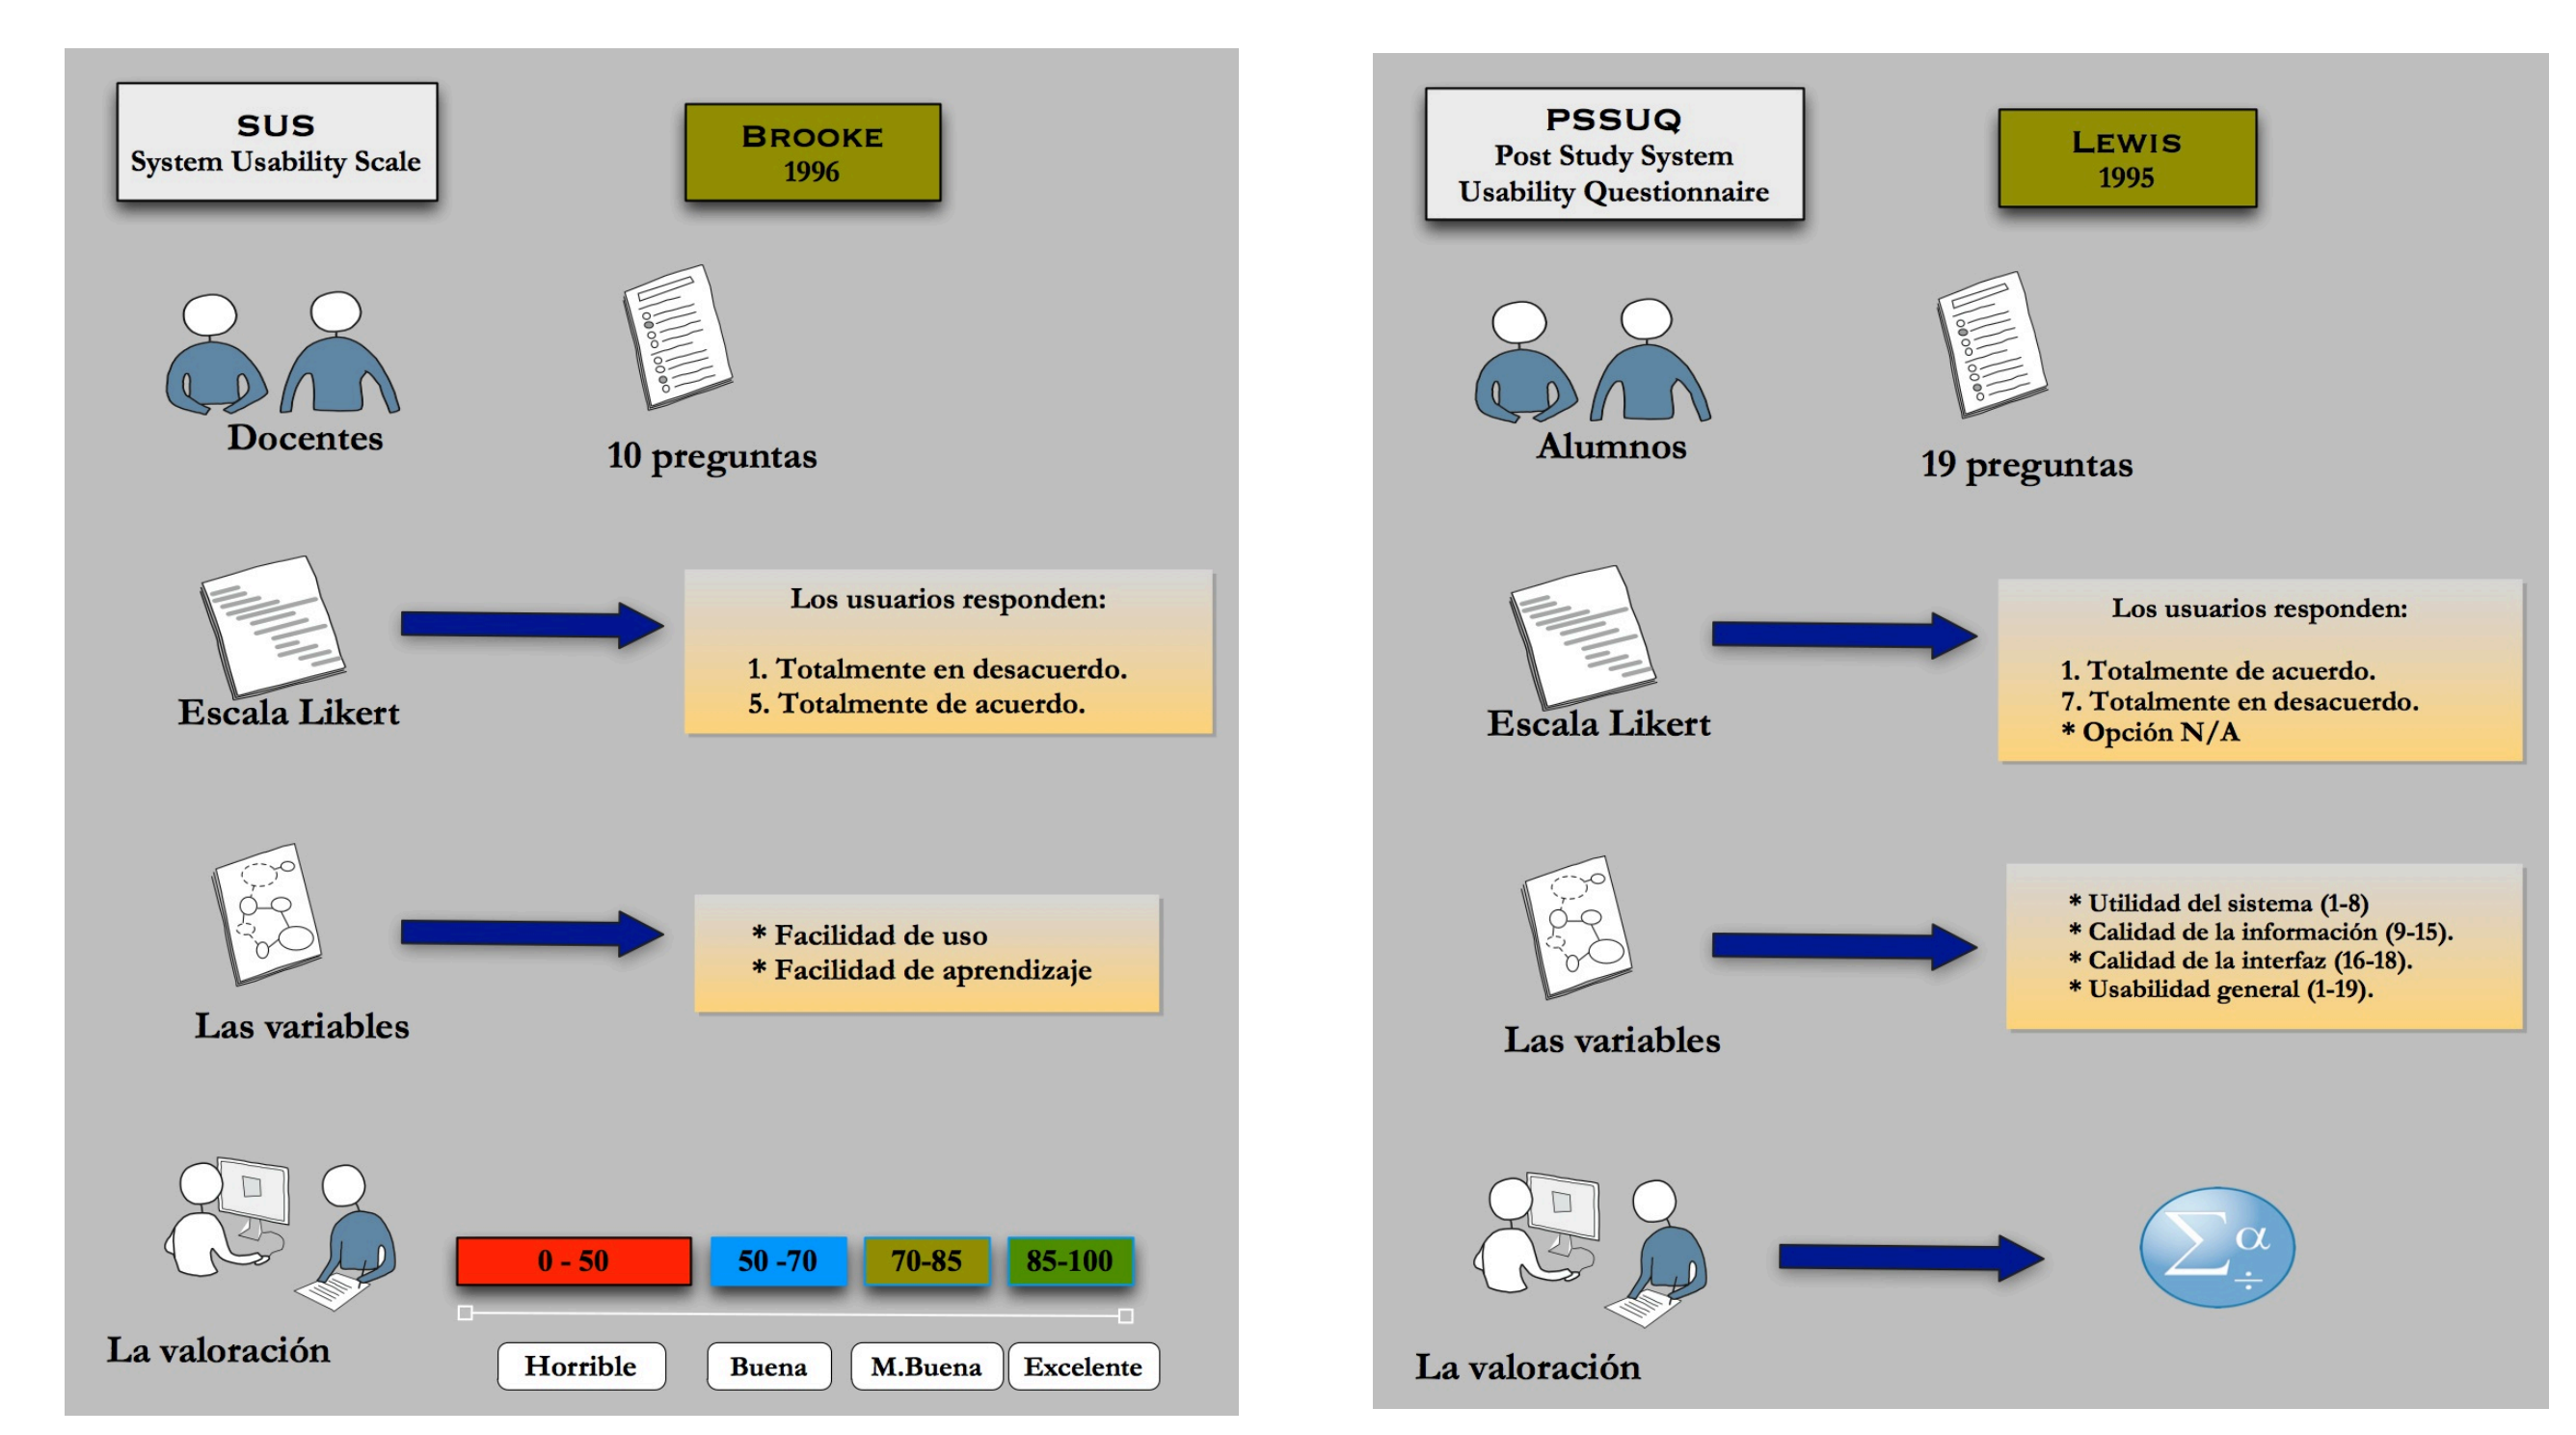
SUS
System Usability Scale

Brooke
1996

Docentes

10 preguntas

Escala Likert

Los usuarios responden:

1. Totalmente en desacuerdo.
5. Totalmente de acuerdo.

Las variables

* Facilidad de uso
* Facilidad de aprendizaje

La valoración

0 - 50 | 50 -70 | 70-85 | 85-100

Horrible | Buena | M.Buena | Excelente

PSSUQ
Post Study System
Usability Questionnaire

Lewis
1995

Alumnos

19 preguntas

Escala Likert

Los usuarios responden:

1. Totalmente de acuerdo.
7. Totalmente en desacuerdo.
* Opción N/A

Las variables

* Utilidad del sistema (1-8)
* Calidad de la información (9-15).
* Calidad de la interfaz (16-18).
* Usabilidad general (1-19).

La valoración

$\sum \alpha$ $\div$